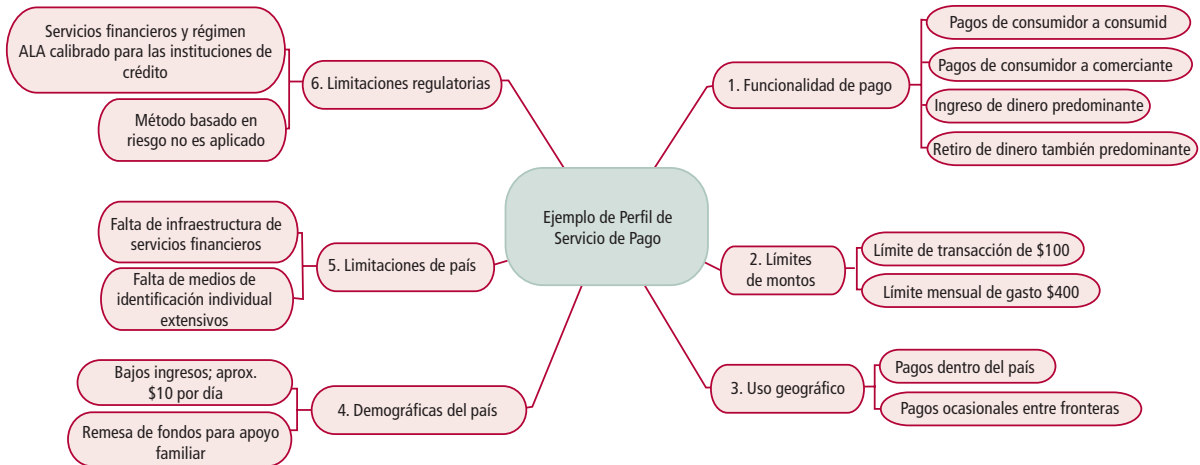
Ejemplo de Perfil de Servicio de Pago

1. Funcionalidad de pago

Pagos de consumidor a consumid

Pagos de consumidor a comerciante

Ingreso de dinero predominante

Retiro de dinero también predominante

2. Límites de montos

Límite de transacción de $100

Límite mensual de gasto $400

3. Uso geográfico

Pagos dentro del país

Pagos ocasionales entre fronteras

4. Demográficas del país

Bajos ingresos; aprox. $10 por día

Remesa de fondos para apoyo familiar

5. Limitaciones de país

Falta de infraestructura de servicios financieros

Falta de medios de identificación individual extensivos

6. Limitaciones regulatorias

Servicios financieros y régimen ALA calibrado para las instituciones de crédito

Método basado en riesgo no es aplicado